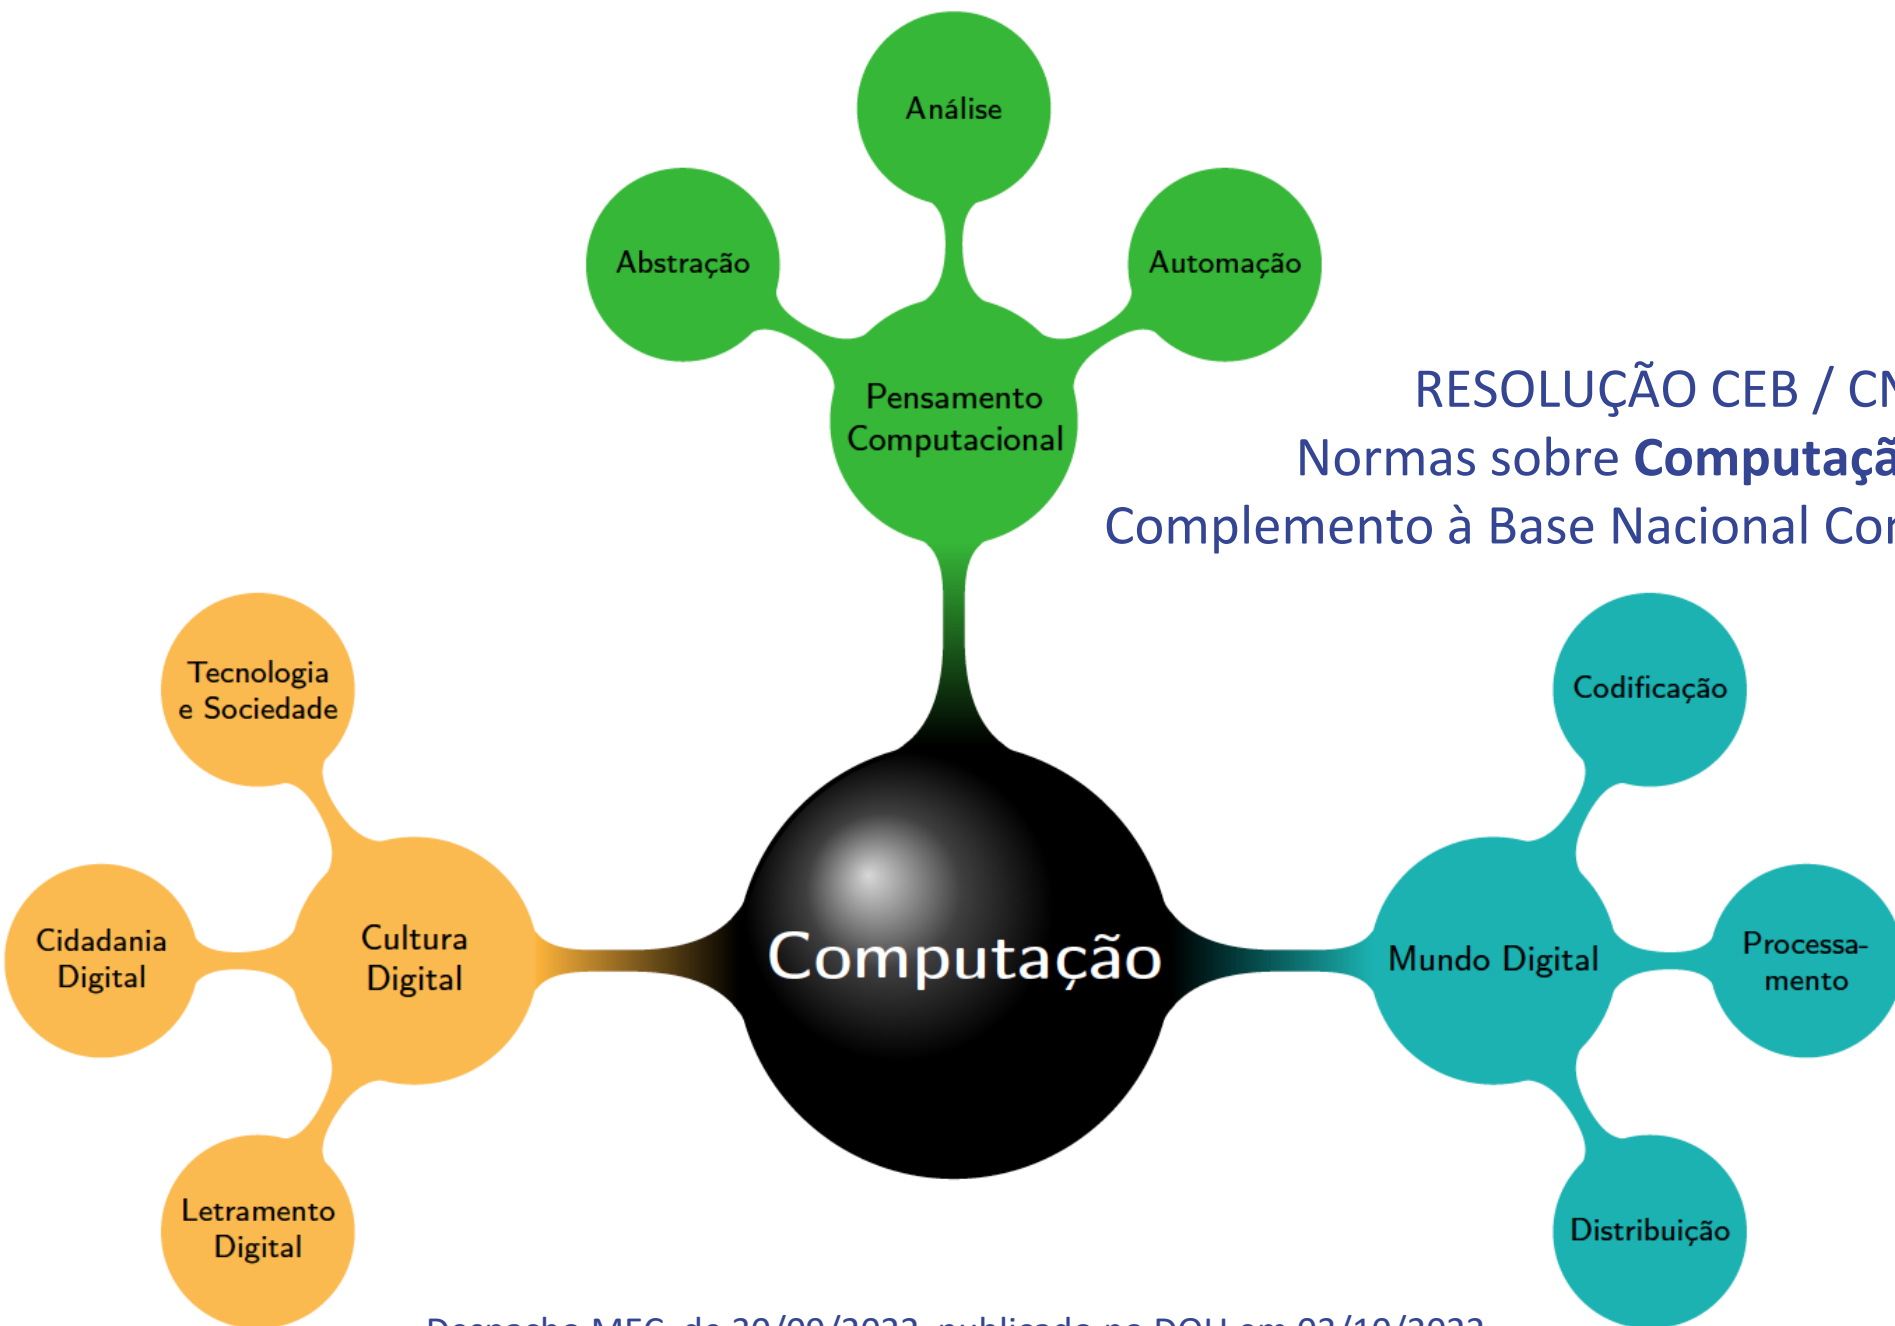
Análise

Abstração

Automação

Pensamento Computacional

RESOLUÇÃO CEB / C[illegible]
Normas sobre **Computaçã**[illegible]
Complemento à Base Nacional Co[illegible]

Tecnologia e Sociedade

Codificação

Cidadania Digital

Cultura Digital

Computação

Mundo Digital

Processamento

Letramento Digital

Distribuição

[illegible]